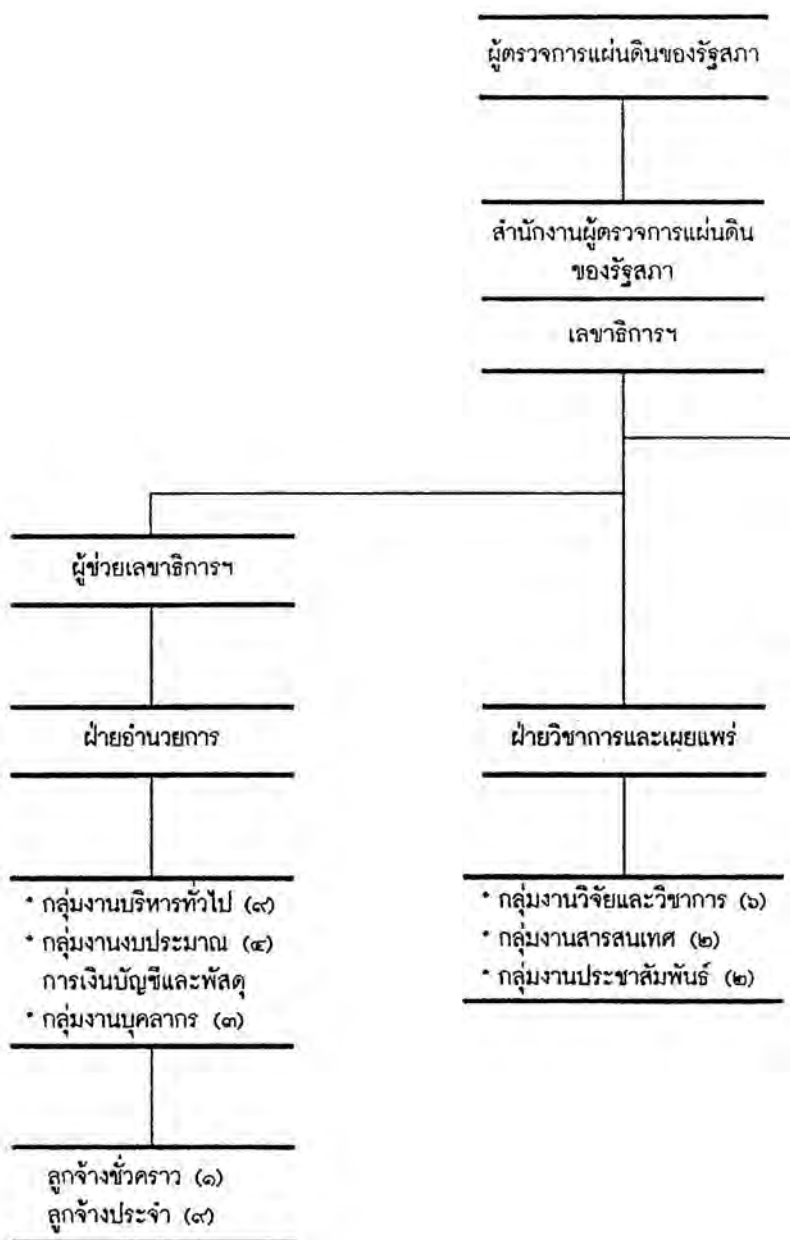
ผู้ตรวจการแผ่นดินของรัฐสภา

สำนักงานผู้ตรวจการแผ่นดินของรัฐสภา

เลขาธิการฯ

ผู้ช่วยเลขาธิการฯ

ฝ่ายอำนวยการ

* กลุ่มงานบริหารทั่วไป (๗)
* กลุ่มงานงบประมาณ (๔) การเงินบัญชีและพัสดุ
* กลุ่มงานบุคลากร (๓)

ลูกจ้างชั่วคราว (๑)
ลูกจ้างประจำ (๗)

ฝ่ายวิชาการและเผยแพร่

* กลุ่มงานวิจัยและวิชาการ (๖)
* กลุ่มงานสารสนเทศ (๒)
* กลุ่มงานประชาสัมพันธ์ (๒)